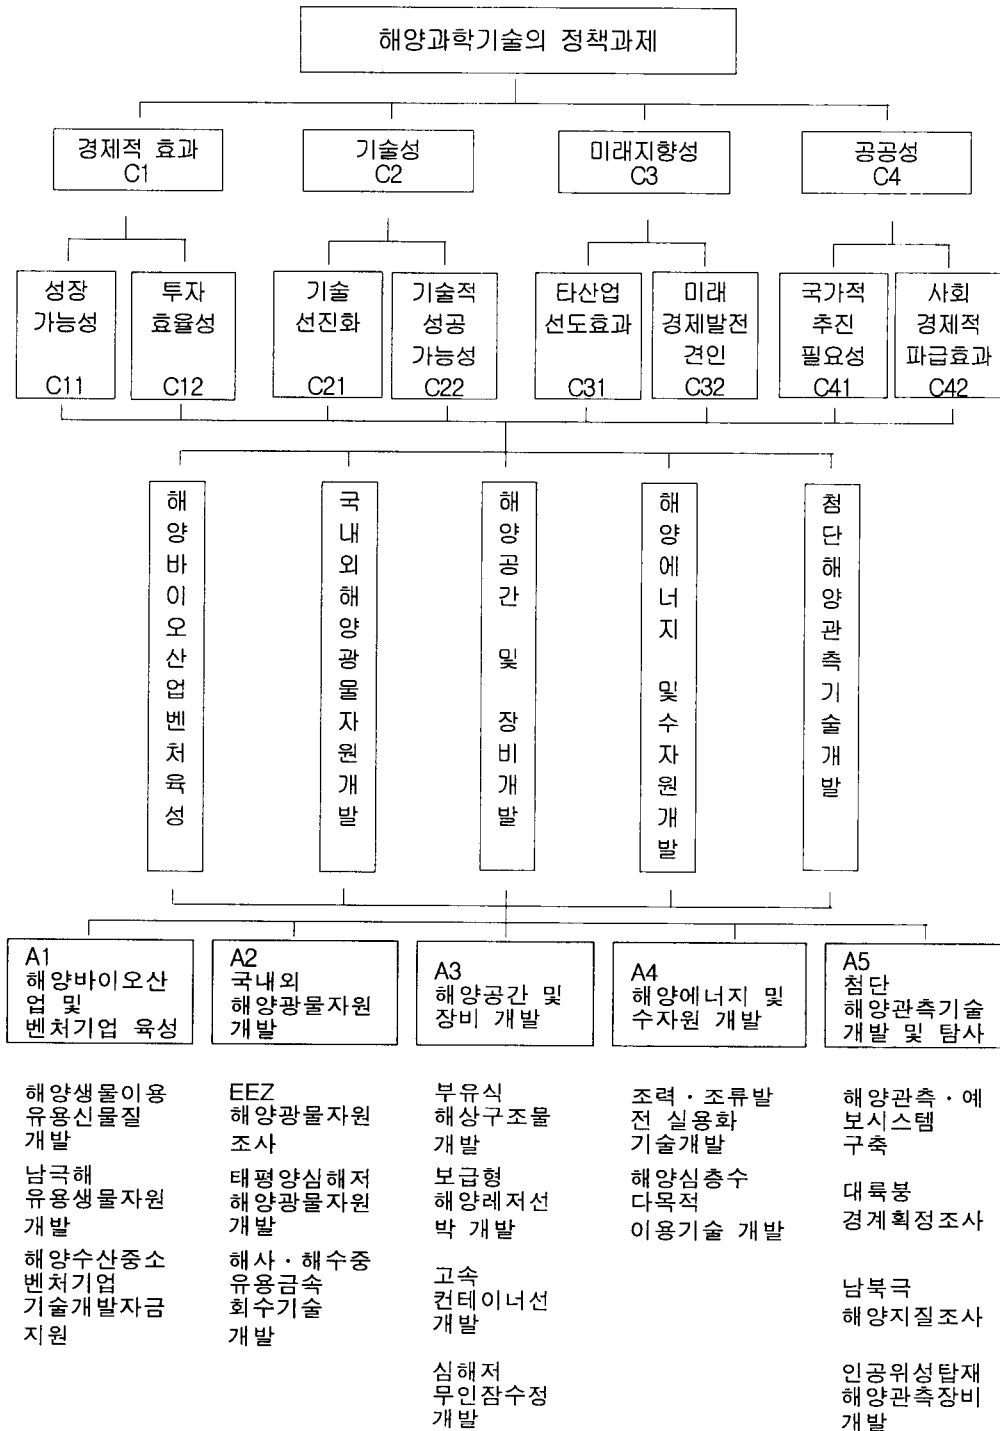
해양과학기술의 정책과제

경제적 효과
C1

기술성
C2

미래지향성
C3

공공성
C4

성장 가능성
C11

투자 효율성
C12

기술 선진화
C21

기술적 성공 가능성
C22

타산업 선도효과
C31

미래 경제발전 견인
C32

국가적 추진 필요성
C41

사회 경제적 파급효과
C42

해양바이오산업벤처육성

국내외해양광물자원개발

해양공간 및 장비개발

해양에너지 및수자원개발

첨단해양관측기술개발

A1
해양바이오산업 및 벤처기업 육성

A2
국내외 해양광물자원 개발

A3
해양공간 및 장비 개발

A4
해양에너지 및 수자원 개발

A5
첨단 해양관측기술 개발 및 탐사

해양생물이용 유용신물질 개발

남극해 유용생물자원 개발

해양수산중소 벤처기업 기술개발자금 지원

EEZ 해양광물자원 조사

태평양심해저 해양광물자원 개발

해사・해수중 유용금속 회수기술 개발

부유식 해상구조물 개발

보급형 해양레저선박 개발

고속 컨테이너선 개발

심해저 무인잠수정 개발

조력・조류발전 실용화 기술개발

해양심층수 다목적 이용기술 개발

해양관측・예보시스템 구축

대륙붕 경계획정조사

남북극 해양지질조사

인공위성탑재 해양관측장비 개발